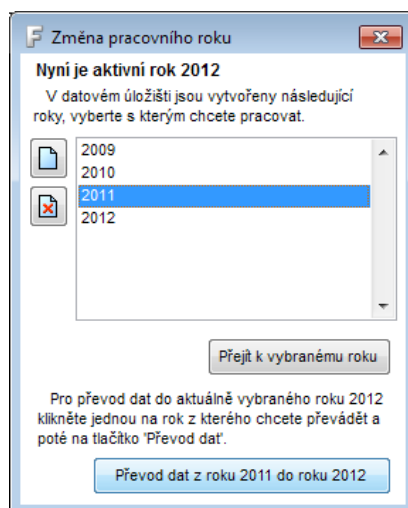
Změna pracovního roku

Nyní je aktivní rok 2012

V datovém úložišti jsou vytvořeny následující roky, vyberte s kterým chcete pracovat.

2009
2010
2011
2012

Přejít k vybranému roku

Pro převod dat do aktuálně vybraného roku 2012 klikněte jednou na rok z kterého chcete převádět a poté na tlačítko 'Převod dat'.

Převod dat z roku 2011 do roku 2012